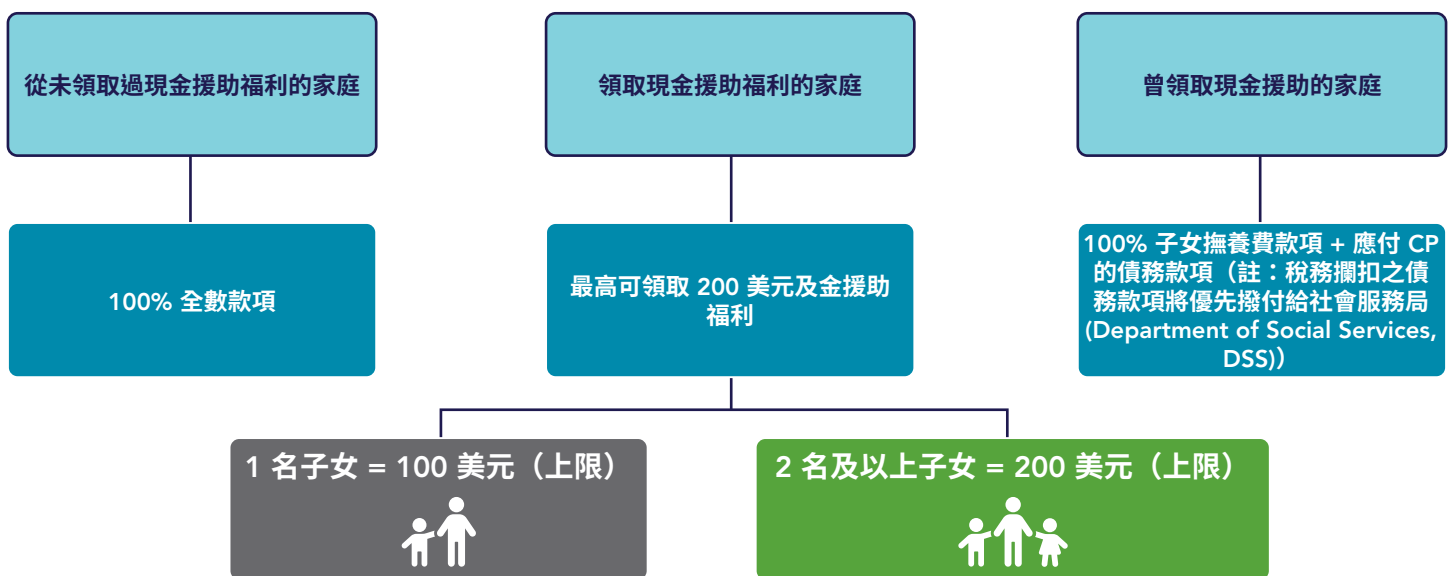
從未領取過現金援助福利的家庭

領取現金援助福利的家庭

曾領取現金援助的家庭

100% 全數款項

最高可領取 200 美元及金援助福利

100% 子女撫養費款項 + 應付 CP 的債務款項（註：稅務攔扣之債務款項將優先撥付給社會服務局 (Department of Social Services, DSS)）

1 名子女 = 100 美元（上限）

2 名及以上子女 = 200 美元（上限）